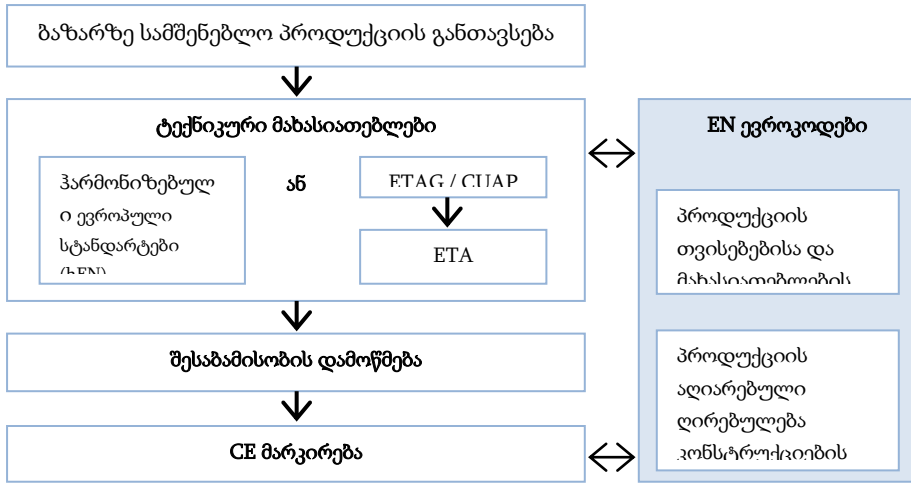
ბაზარზე სამშენებლო პროდუქციის განთავსება

ტექნიკური მახასიათებლები

ჰარმონიზებული ევროპული სტანდარტები (hEN)

ან

ETAG / CUAP

ETA

შესაბამისობის დამოწმება

CE მარკირება

EN ევროკოდები

პროდუქციის თვისებებისა და მახასიათებლების

პროდუქციის აღიარებული ღირებულება კონსტრუქციების